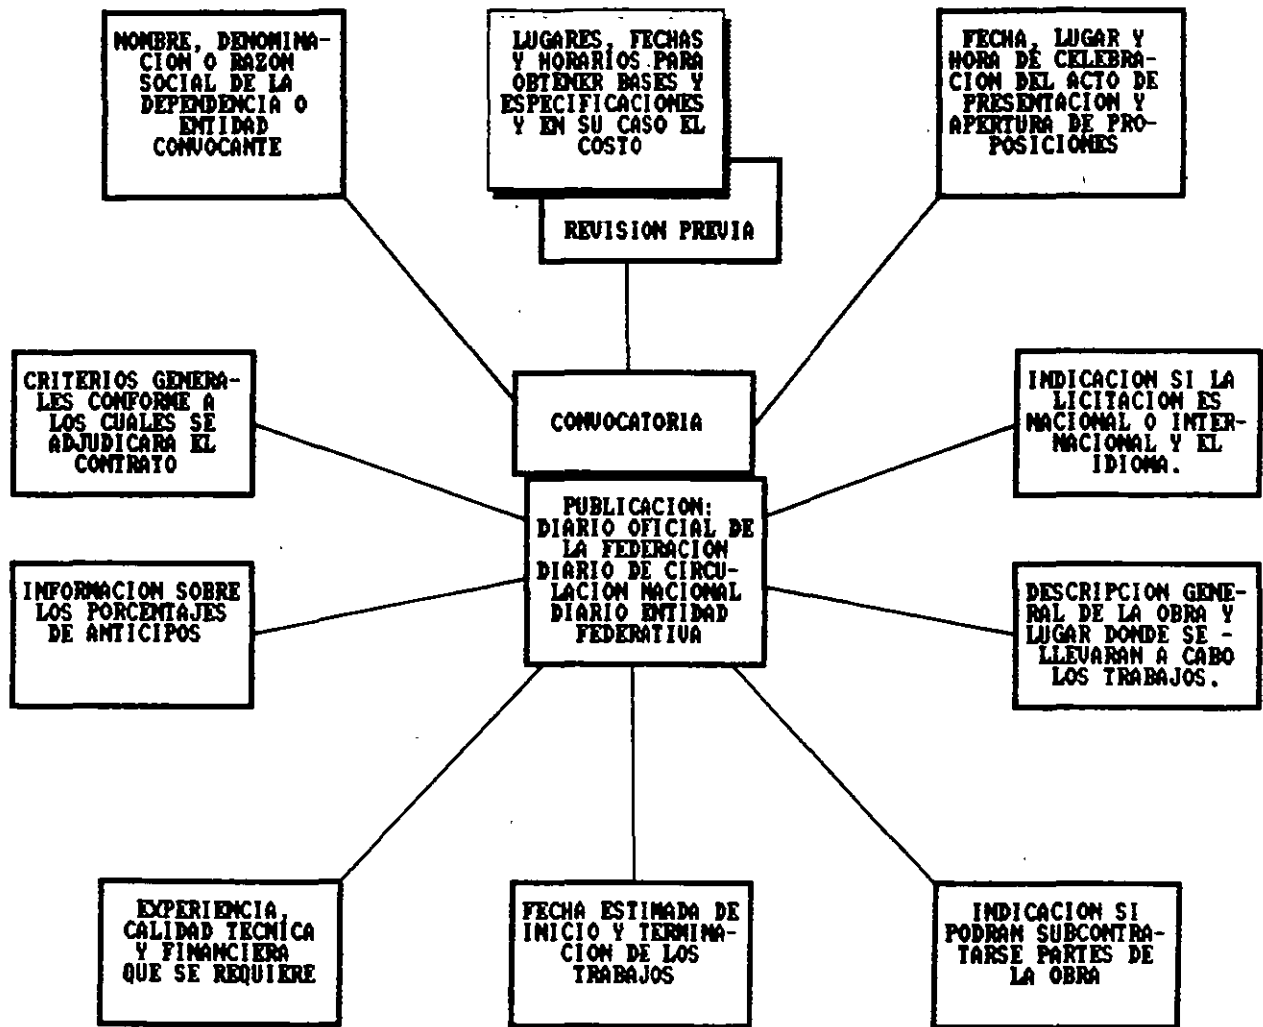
NOMBRE, DENOMINACION O RAZON SOCIAL DE LA DEPENDENCIA O ENTIDAD CONVOCANTE

LUGARES, FECHAS Y HORARIOS PARA OBTENER BASES Y ESPECIFICACIONES Y EN SU CASO EL COSTO

REVISION PREVIA

FECHA, LUGAR Y HORA DE CELEBRACION DEL ACTO DE PRESENTACION Y APERTURA DE PROPOSICIONES

CRITERIOS GENERALES CONFORME A LOS CUALES SE ADJUDICARA EL CONTRATO

CONVOCATORIA

INDICACION SI LA LICITACION ES NACIONAL O INTERNACIONAL Y EL IDIOMA.

PUBLICACION: DIARIO OFICIAL DE LA FEDERACION DIARIO DE CIRCULACION NACIONAL DIARIO ENTIDAD FEDERATIVA

INFORMACION SOBRE LOS PORCENTAJES DE ANTICIPOS

DESCRIPCION GENERAL DE LA OBRA Y LUGAR DONDE SE - LLEVARAN A CABO LOS TRABAJOS.

EXPERIENCIA, CALIDAD TECNICA Y FINANCIERA QUE SE REQUIERE

FECHA ESTIMADA DE INICIO Y TERMINACION DE LOS TRABAJOS

INDICACION SI PODRAN SUBCONTRATARSE PARTES DE LA OBRA